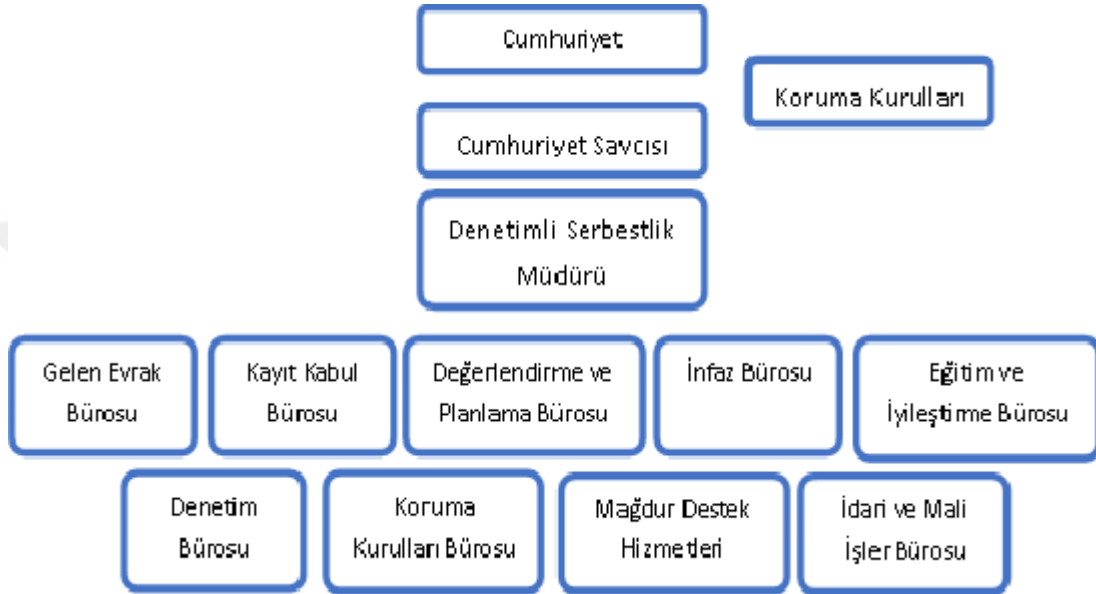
Cumhuriyet

Koruma Kurulları

Cumhuriyet Savcısı

Denetimli Serbestlik Müdürü

Gelen Evrak Bürosu

Kayıt Kabul Bürosu

Değerlendirme ve Planlama Bürosu

İnfaz Bürosu

Eğitim ve İyileştirme Bürosu

Denetim Bürosu

Koruma Kurulları Bürosu

Mağdur Destek Hizmetleri

İdari ve Mali İşler Bürosu